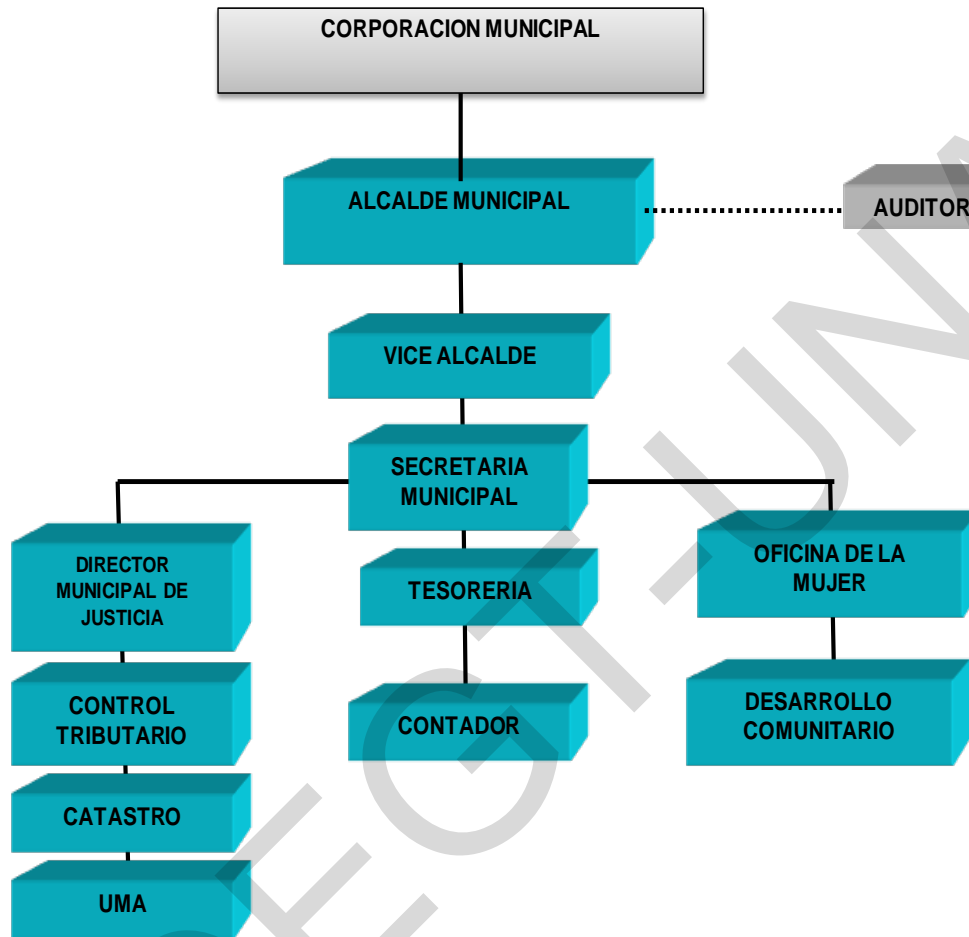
CORPORACION MUNICIPAL

ALCALDE MUNICIPAL

AUDITOR

VICE ALCALDE

SECRETARIA MUNICIPAL

DIRECTOR MUNICIPAL DE JUSTICIA

TESORERIA

OFICINA DE LA MUJER

CONTROL TRIBUTARIO

CONTADOR

DESARROLLO COMUNITARIO

CATASTRO

UMA

SEFIN-UN